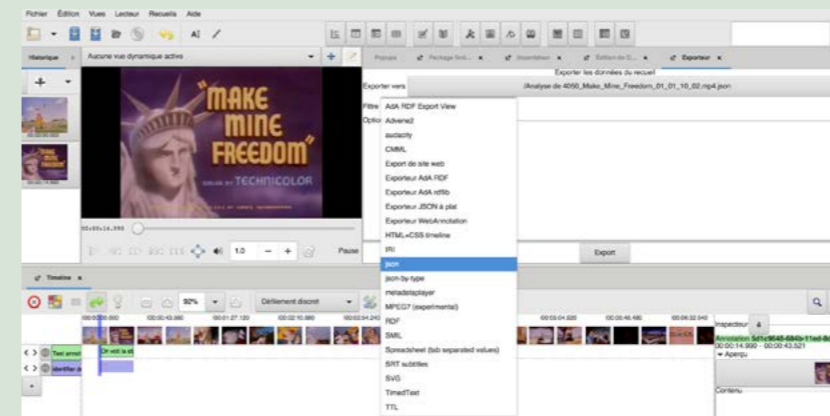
Fichier Édition Vues Lecteur Recueils Aide

Historique

Aucune vue dynamique active

Popups

Package fmt...

Exporteur

Exporter les données du recueil

Exporter vers

/Analyse de 4050_Make_Mine_Freedom_01_01_10_02.mp4.json

Filtre

Options

"MAKE MINE FREEDOM"

COLOR BY TECHNICOLOR

1.0

Pause

Export

AdA RDF Export View
Advene2
audacity
CMML
Export de site web
Exporteur AdA RDF
Exporteur AdA rdflib
Exporteur JSON à plat
Exporteur WebAnnotation
HTML+CSS timeline
IRI
json
json-by-type
metadataplayer
MPEG7 (experimental)
RDF
SMIL
Spreadsheet (tab separated values)
SRT subtitles
SVG
TimedText
TTL

Timeline

92%

Défilement discret

Inspecteur

Annotation

00:00:14.990 - 00:00:43.521

Aperçu

Contenu

Text anno

Identifier

Ch est a st